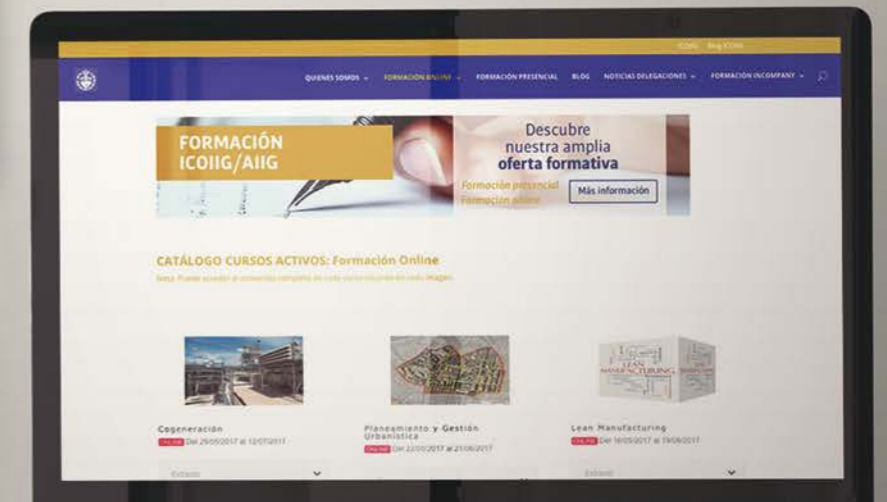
ICOIIG Blog ICOIIG

QUIENES SOMOS FORMACIÓN ONLINE FORMACIÓN PRESENCIAL BLOG NOTICIAS DELEGACIONES FORMACIÓN INCOMPANY

FORMACIÓN ICOIIG/AIIG

Descubre nuestra amplia oferta formativa

Formación presencial
Formación online

Más información

CATÁLOGO CURSOS ACTIVOS: Formación Online

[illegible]

Cogeneración
ONLINE Del 29/05/2017 al 12/07/2017

Planeamiento y Gestión Urbanística
ONLINE Del 22/05/2017 al 21/06/2017

Lean Manufacturing
ONLINE Del 16/05/2017 al 19/06/2017

Extracto

Extracto